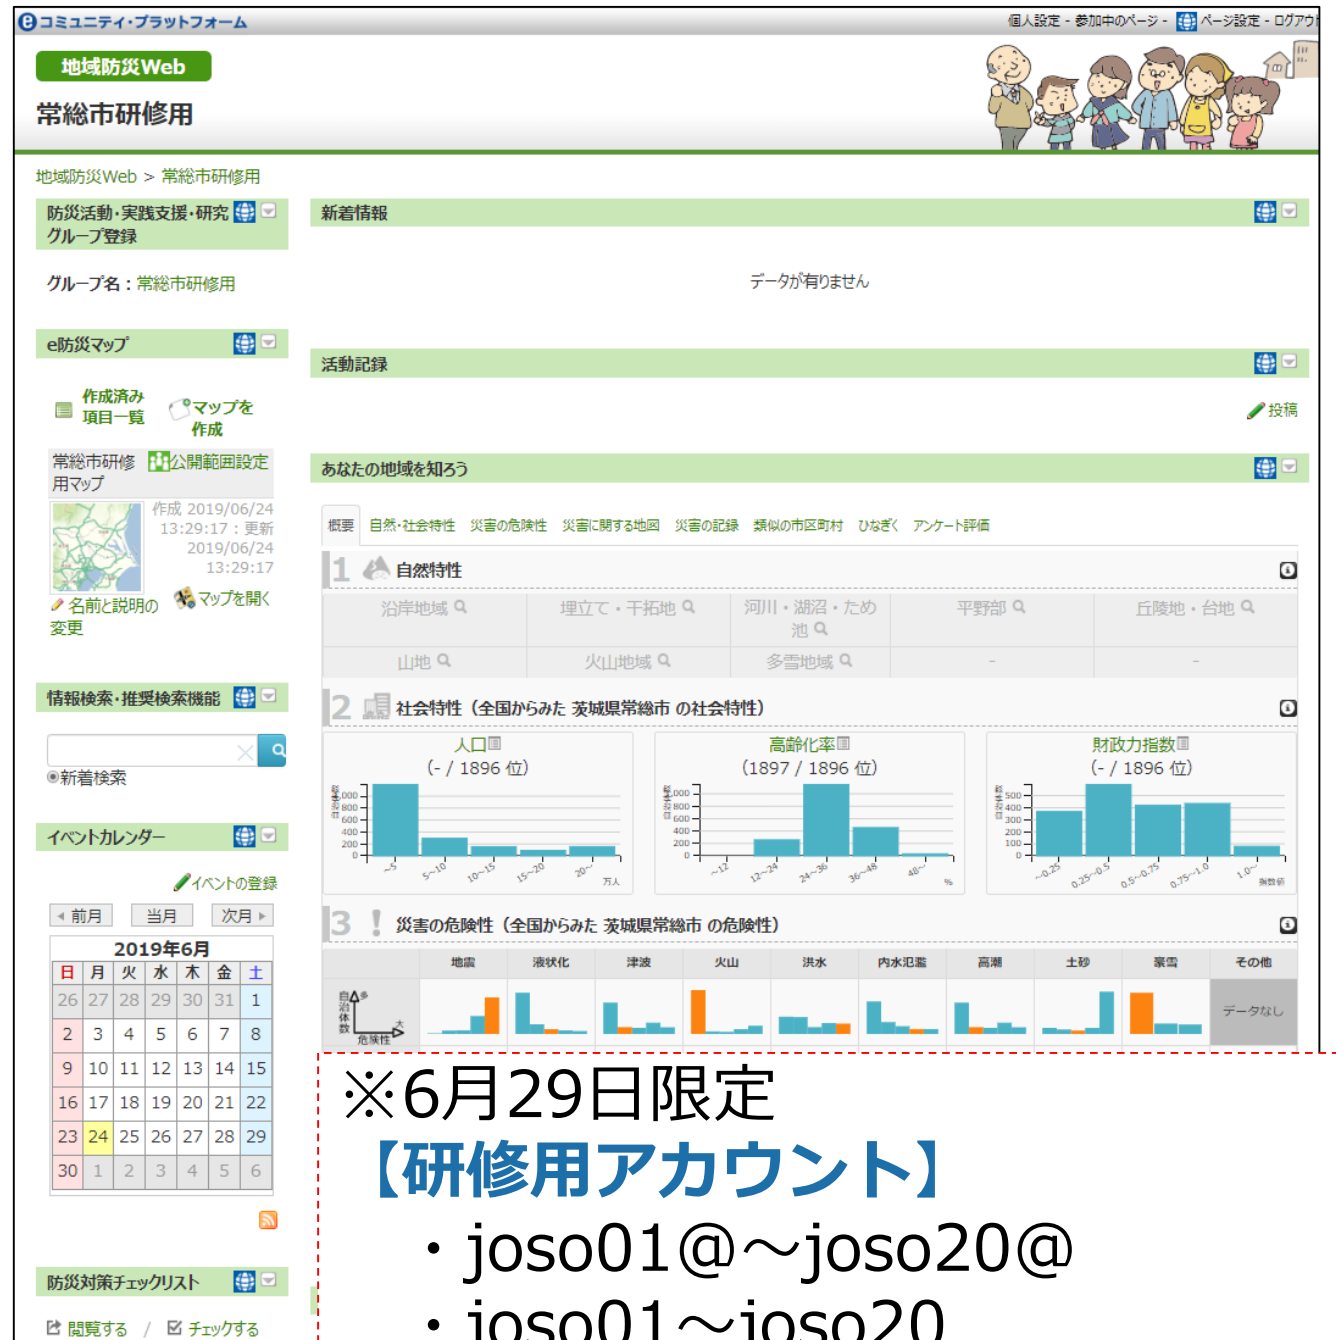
eコミュニティ・プラットフォーム

個人設定 - 参加中のページ - ページ設定 - ログアウ

地域防災Web

常総市研修用

地域防災Web > 常総市研修用

防災活動・実践支援・研究グループ登録

グループ名：常総市研修用

e防災マップ

作成済み項目一覧

マップを作成

常総市研修用マップ

公開範囲設定

作成 2019/06/24 13:29:17：更新 2019/06/24 13:29:17

名前と説明の変更

マップを開く

情報検索・推奨検索機能

新着検索

イベントカレンダー

イベントの登録

前月　当月　次月

2019年6月

| 日 | 月 | 火 | 水 | 木 | 金 | 土 |
|---|---|---|---|---|---|---|
| 26 | 27 | 28 | 29 | 30 | 31 | 1 |
| 2 | 3 | 4 | 5 | 6 | 7 | 8 |
| 9 | 10 | 11 | 12 | 13 | 14 | 15 |
| 16 | 17 | 18 | 19 | 20 | 21 | 22 |
| 23 | 24 | 25 | 26 | 27 | 28 | 29 |
| 30 | 1 | 2 | 3 | 4 | 5 | 6 |

防災対策チェックリスト

閲覧する / チェックする

新着情報

データが有りません

活動記録

投稿

あなたの地域を知ろう

概要　自然・社会特性　災害の危険性　災害に関する地図　災害の記録　類似の市区町村　ひなぎく　アンケート評価

1 自然特性

| 沿岸地域 | 埋立て・干拓地 | 河川・湖沼・ため池 | 平野部 | 丘陵地・台地 |
|---|---|---|---|---|
| 山地 | 火山地域 | 多雪地域 | - | - |

2 社会特性（全国からみた 茨城県常総市 の社会特性）

人口
(- / 1896 位)

高齢化率
(1897 / 1896 位)

財政力指数
(- / 1896 位)

3 災害の危険性（全国からみた 茨城県常総市 の危険性）

| | 地震 | 液状化 | 津波 | 火山 | 洪水 | 内水氾濫 | 高潮 | 土砂 | 豪雪 | その他 |
|---|---|---|---|---|---|---|---|---|---|---|
| 自治体数 危険性 | | | | | | | | | | データなし |

※6月29日限定
【研修用アカウント】
・joso01@～joso20@
・joso01～joso20